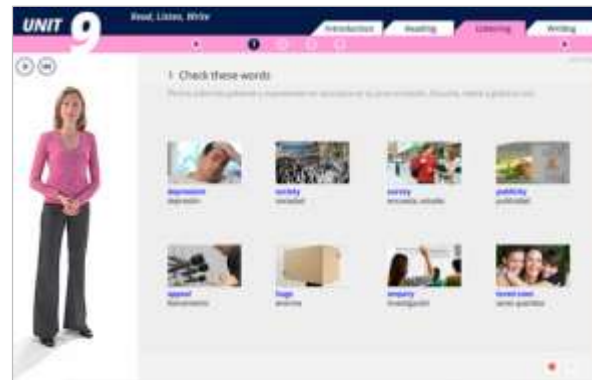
UNIT 9

Read, Listen, Write

Introduction

Reading

Listening

Writing

1 Check these words

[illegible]

depression
depresión

society
sociedad

survey
encuesta, estudio

publicity
publicidad

appeal
llamamiento

huge
enorme

enquiry
investigación

loved ones
seres queridos